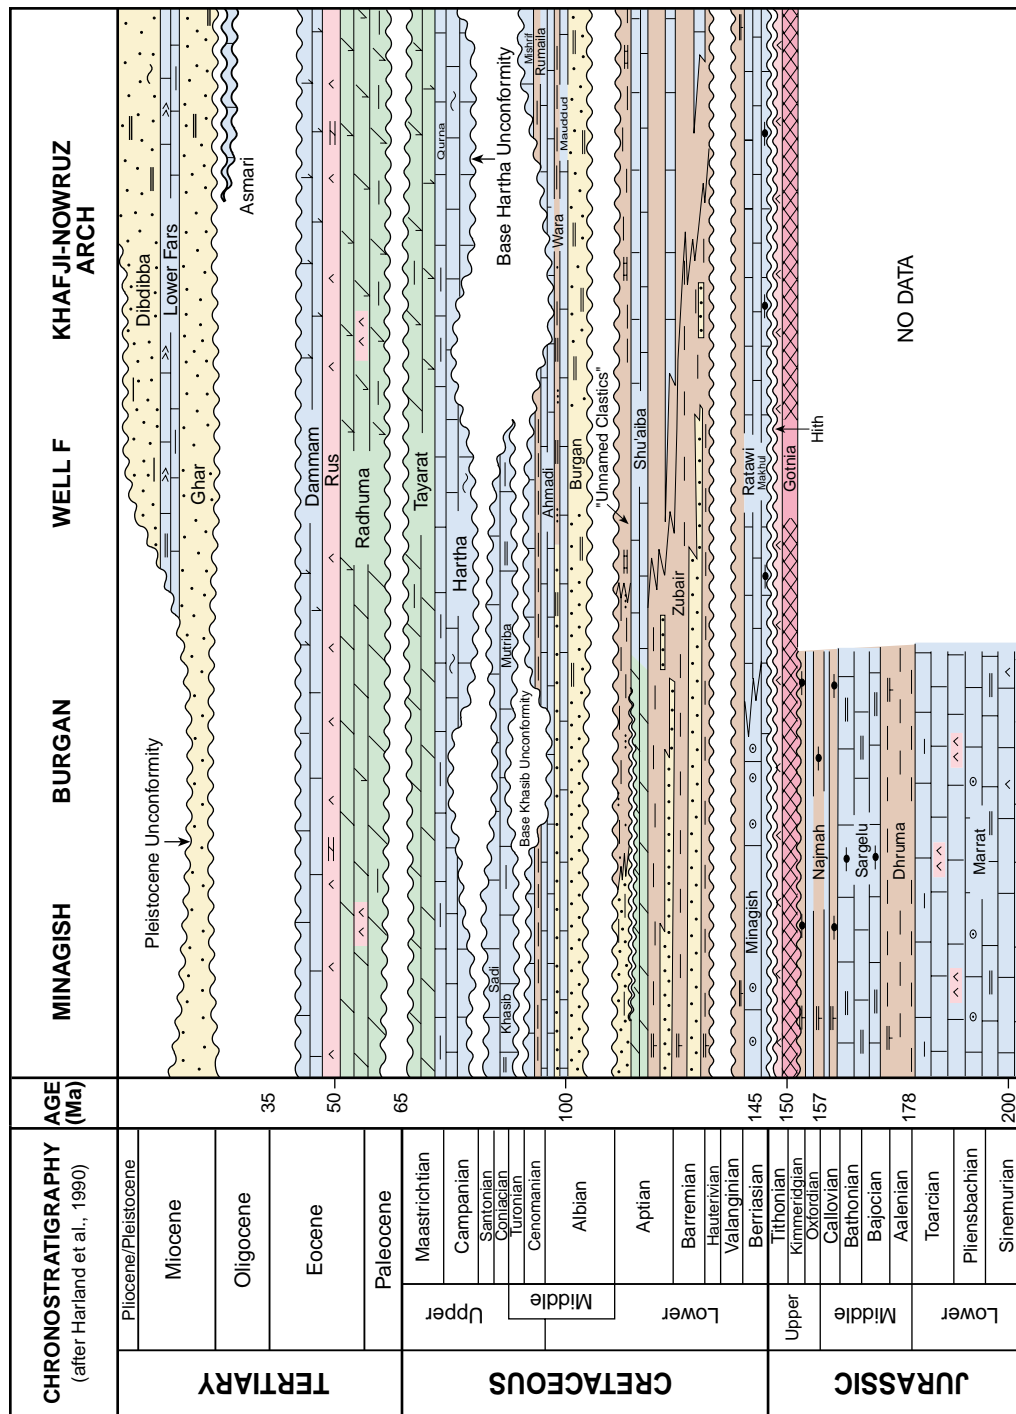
CHRONOSTRATIGRAPHY (after Harland et al., 1990)

| | | |
|---|---|---|
| TERTIARY | | Pliocene/Pleistocene |
| | | Miocene |
| | | Oligocene |
| | | Eocene |
| | | Paleocene |
| CRETACEOUS | Upper | Maastrichtian |
| | | Campanian |
| | | Santonian |
| | | Coniacian |
| | | Turonian |
| | Middle | Cenomanian |
| | | Albian |
| | Lower | Aptian |
| | | Barremian |
| | | Hauterivian |
| | | Valanginian |
| | | Berriasian |
| JURASSIC | Upper | Tithonian |
| | | Kimmeridgian |
| | | Oxfordian |
| | Middle | Callovian |
| | | Bathonian |
| | | Bajocian |
| | | Aalenian |
| | Lower | Toarcian |
| | | Pliensbachian |
| | | Sinemurian |

AGE (Ma)
35
50
65
100
145
150
157
178
200

MINAGISH
BURGAN
WELL F
KHAFJI-NOWRUZ ARCH

Pleistocene Unconformity
Dibdibba
Lower Fars
Ghar
Asmari
Dammam
Rus
Radhuma
Tayarat
Hartha
Qurna
Base Hartha Unconformity
Sadi
Khasib
Mutriba
Base Khasib Unconformity
Mishrif
Rumaila
Mauddud
Wara
Ahmadi
Burgan
"Unnamed Clastics"
Shu'aiba
Zubair
Minagish
Ratawi
Makhul
Gotnia
Hith
Najmah
Sargelu
Dhruma
Marrat
NO DATA